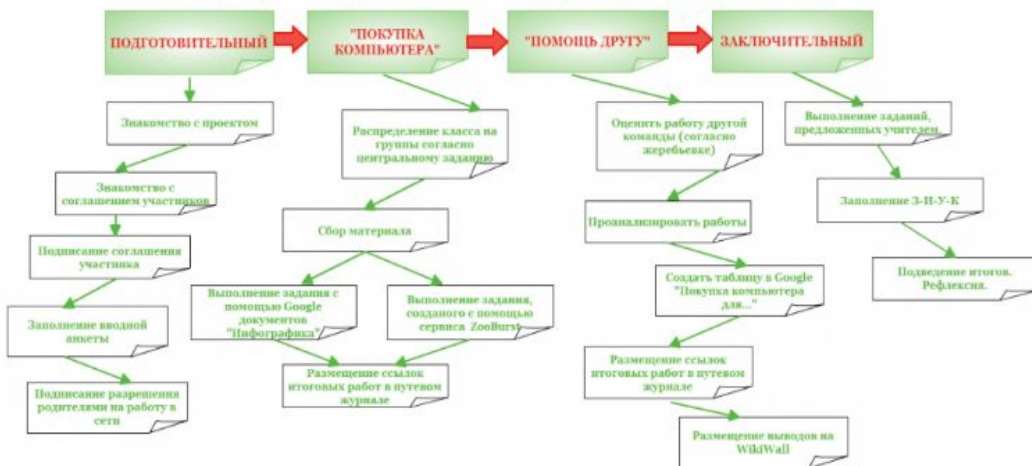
ПОДГОТОВИТЕЛЬНЫЙ

"ПОКУПКА КОМПЬЮТЕРА"

"ПОМОЩЬ ДРУГУ"

ЗАКЛЮЧИТЕЛЬНЫЙ

Знакомство с проектом

Знакомство с соглашением участников

Подписание соглашения участника

Заполнение вводной анкеты

Подписание разрешения родителями на работу в сети

Распределение класса на группы согласно центральному заданию

Сбор материала

Выполнение задания с помощью Google документов "Инфографика"

Выполнение задания, созданого с помощью сервиса ZooBurst

Размещение ссылок итоговых работ в путевом журнале

Оценить работу другой команды (согласно жеребьевке)

Проанализировать работы

Создать таблицу в Google "Покупка компьютера для..."

Размещение ссылок итоговых работ в путевом журнале

Размещение выводов на WikiWall

Выполнение заданий, предложенных учителем

Заполнение З-И-У-К

Подведение итогов. Рефлексия.